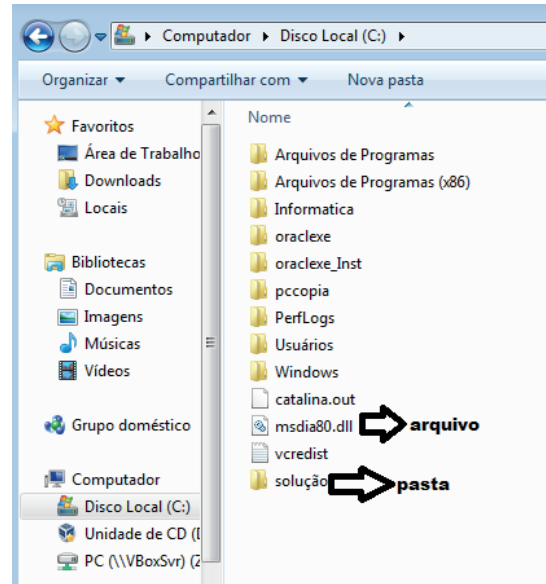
▸ Computador ▸ Disco Local (C:) ▸

Organizar ▾ Compartilhar com ▾ Nova pasta

Favoritos
Área de Trabalho
Downloads
Locais

Bibliotecas
Documentos
Imagens
Músicas
Vídeos

Grupo doméstico

Computador
Disco Local (C:)
Unidade de CD ([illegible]
PC (\\VBoxSvr) ([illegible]

Nome
Arquivos de Programas
Arquivos de Programas (x86)
Informatica
oraclexe
oraclexe_Inst
pccopia
PerfLogs
Usuários
Windows
catalina.out
msdia80.dll arquivo
vcredist
solução pasta